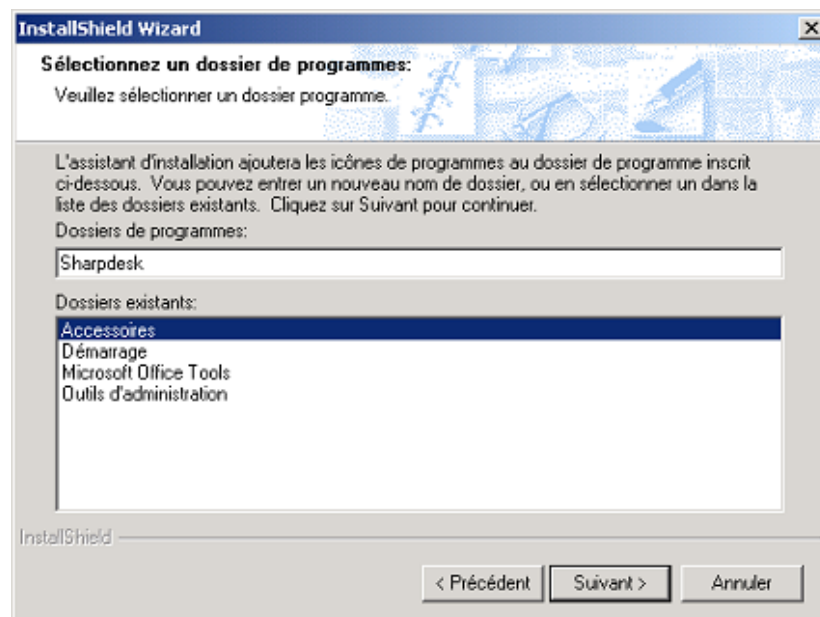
InstallShield Wizard

Sélectionnez un dossier de programmes:

Veuillez sélectionner un dossier programme.

L'assistant d'installation ajoutera les icônes de programmes au dossier de programme inscrit ci-dessous. Vous pouvez entrer un nouveau nom de dossier, ou en sélectionner un dans la liste des dossiers existants. Cliquez sur Suivant pour continuer.

Dossiers de programmes:

Sharpdesk

Dossiers existants:

Accessoires
Démarrage
Microsoft Office Tools
Outils d'administration

InstallShield

< Précédent | Suivant > | Annuler